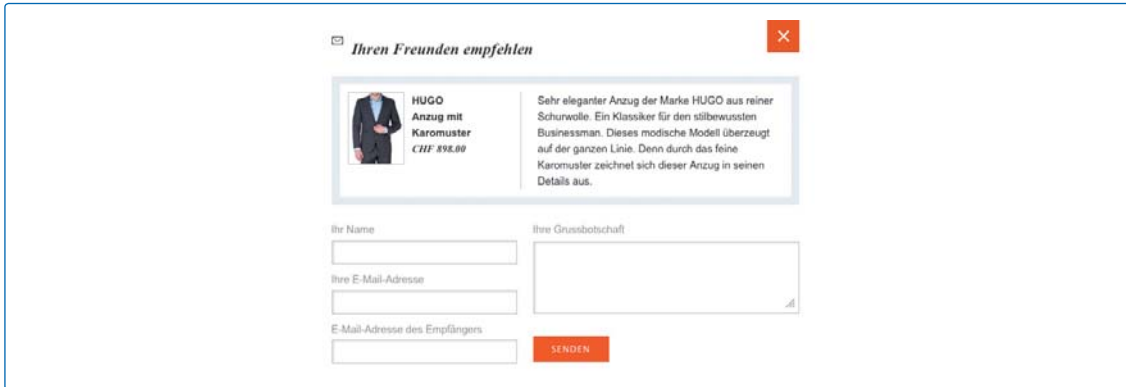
Ihren Freunden empfehlen

×

HUGO
Anzug mit Karomuster
CHF 898.00

Sehr eleganter Anzug der Marke HUGO aus reiner Schurwolle. Ein Klassiker für den stilbewussten Businessman. Dieses modische Modell überzeugt auf der ganzen Linie. Denn durch das feine Karomuster zeichnet sich dieser Anzug in seinen Details aus.

Ihr Name

Ihre E-Mail-Adresse

E-Mail-Adresse des Empfängers

Ihre Grussbotschaft

SENDEN